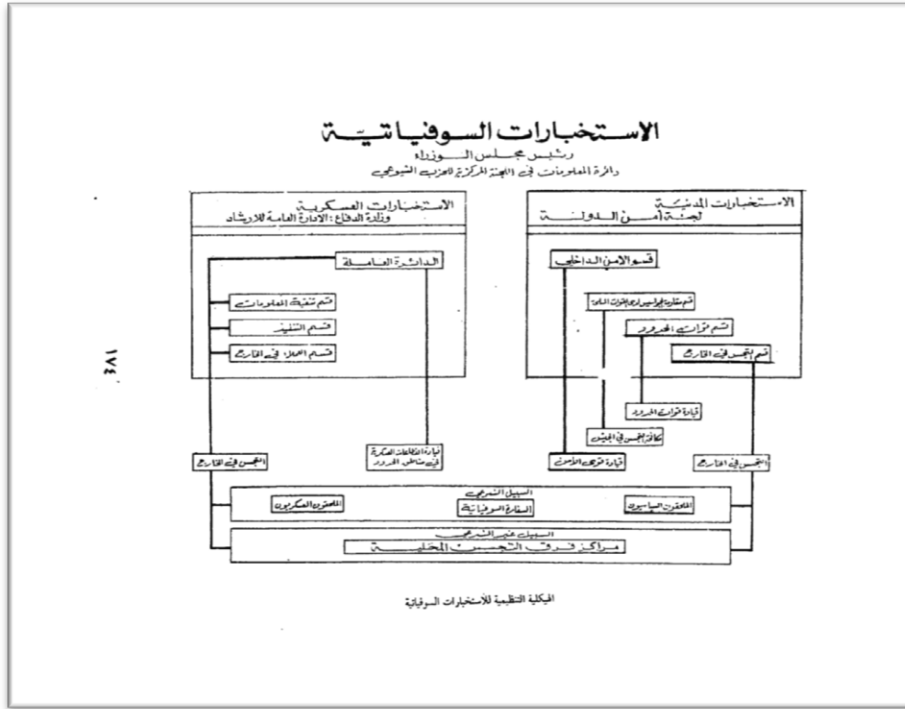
الاستخبارات السوفياتية
رئيس مجلس الوزراء
دائرة المعلومات في اللجنة المركزية للحزب الشيوعي

الاستخبارات العسكرية
وزارة الدفاع: الادارة العامة للارشاد

الدائرة العامة
قسم تنفيذ المعلومات
قسم التلقين
قسم العملاء في الخارج

الاستخبارات المدنية
لجنة أمن الدولة

قسم الامن الداخلي
قسم مكافحة التجسس ادارة القوات المسلحة
قسم قوات الحدود
قسم التجسس في الخارج

قيادة قوات الحدود
مكافحة التجسس في الجيش

التجسس في الخارج
قيادة الملحقات العسكرية في مناطق الحدود
قيادة فرق الأمن
التجسس في الخارج

السبيل الشرعي
الملحقون العسكريون
السفارة السوفياتية
الملحقون السياسيون

السبيل غير الشرعي
مراكز فرق التجسس المحلية

الهيكلية التنظيمية للاستخبارات السوفياتية

٤٨١